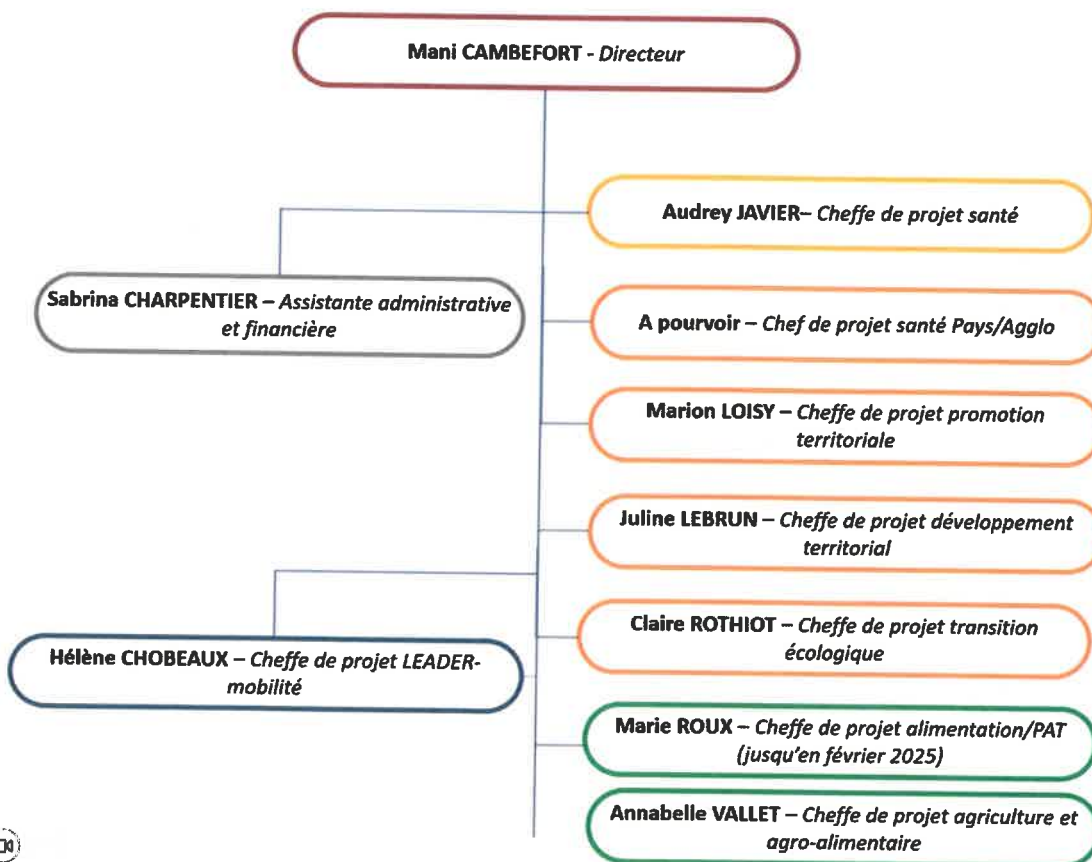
Mani CAMBEFORT - Directeur

Audrey JAVIER– Cheffe de projet santé

Sabrina CHARPENTIER – Assistante administrative et financière

A pourvoir – Chef de projet santé Pays/Agglo

Marion LOISY – Cheffe de projet promotion territoriale

Juline LEBRUN – Cheffe de projet développement territorial

Claire ROTHIOT – Cheffe de projet transition écologique

Hélène CHOBEAUX – Cheffe de projet LEADER-mobilité

Marie ROUX – Cheffe de projet alimentation/PAT (jusqu'en février 2025)

Annabelle VALLET – Cheffe de projet agriculture et agro-alimentaire